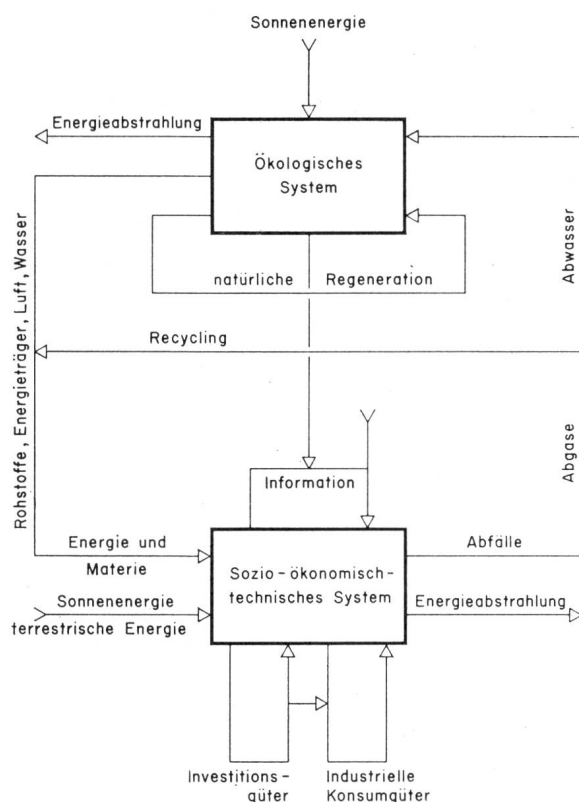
Sonnenenergie

Energieabstrahlung

Ökologisches System

natürliche Regeneration

Abwasser

Recycling

Rohstoffe, Energieträger, Luft, Wasser

Abgase

Information

Energie und Materie

Abfälle

Sozio-ökonomisch-technisches System

Sonnenenergie

terrestrische Energie

Energieabstrahlung

Investitionsgüter

Industrielle Konsumgüter